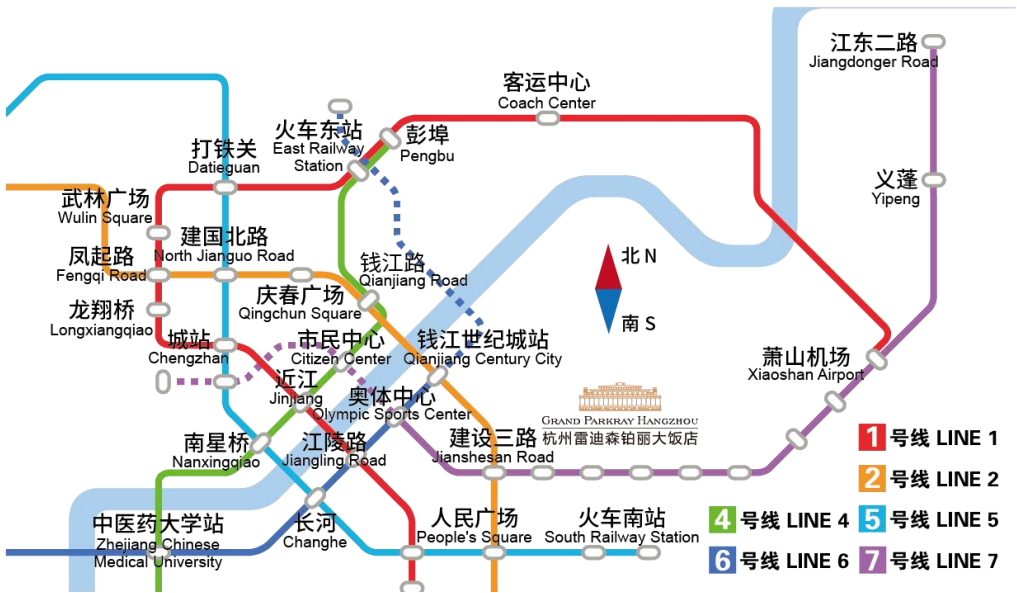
江东二路
Jiangdonger Road

客运中心
Coach Center

火车东站
East Railway Station

彭埠
Pengbu

打铁关
Datieguan

义蓬
Yipeng

武林广场
Wulin Square

建国北路
North Jianguo Road

凤起路
Fengqi Road

钱江路
Qianjiang Road

北 N

南 S

龙翔桥
Longxiangqiao

庆春广场
Qingchun Square

城站
Chengzhan

市民中心
Citizen Center

钱江世纪城站
Qianjiang Century City

萧山机场
Xiaoshan Airport

近江
Jinjiang

奥体中心
Olympic Sports Center

GRAND PARKRAY HANGZHOU
杭州雷迪森铂丽大饭店

南星桥
Nanxingqiao

江陵路
Jiangling Road

建设三路
Jianshesan Road

1 号线 LINE 1

2 号线 LINE 2

中医药大学站
Zhejiang Chinese Medical University

长河
Changhe

人民广场
People's Square

火车南站
South Railway Station

4 号线 LINE 4

5 号线 LINE 5

6 号线 LINE 6

7 号线 LINE 7